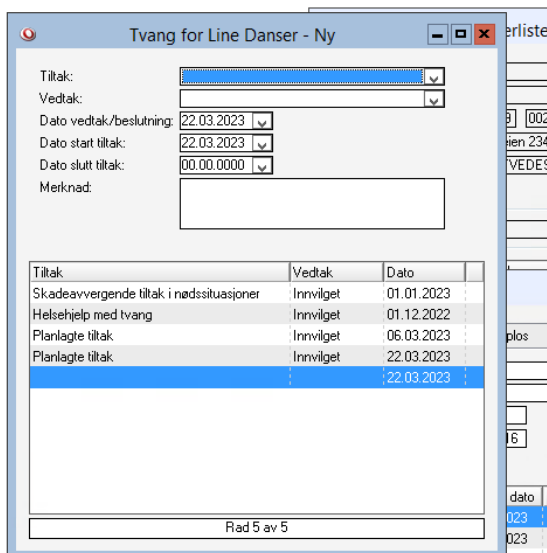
Tvang for Line Danser - Ny

Tiltak:
Vedtak:
Dato vedtak/beslutning: 22.03.2023
Dato start tiltak: 22.03.2023
Dato slutt tiltak: 00.00.0000
Merknad:

| Tiltak | Vedtak | Dato |
|---|---|---|
| Skadeavvergende tiltak i nødssituasjoner | Innvilget | 01.01.2023 |
| Helsehjelp med tvang | Innvilget | 01.12.2022 |
| Planlagte tiltak | Innvilget | 06.03.2023 |
| Planlagte tiltak | Innvilget | 22.03.2023 |
| | | 22.03.2023 |

Rad 5 av 5

erliste
9 002
eien 234
TVEDES
plos
16
dato
023
023